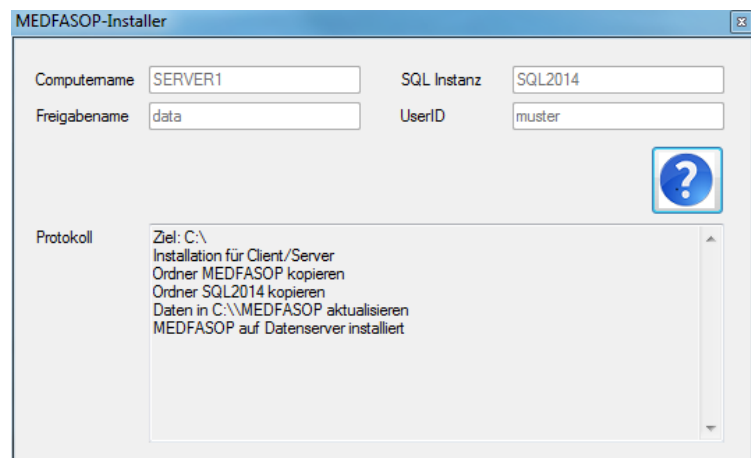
MEDFASOP-Installer

Computername SERVER1
SQL Instanz SQL2014
Freigabename data
UserID muster

?

Protokoll
Ziel: C:\
Installation für Client/Server
Ordner MEDFASOP kopieren
Ordner SQL2014 kopieren
Daten in C:\\MEDFASOP aktualisieren
MEDFASOP auf Datenserver installiert